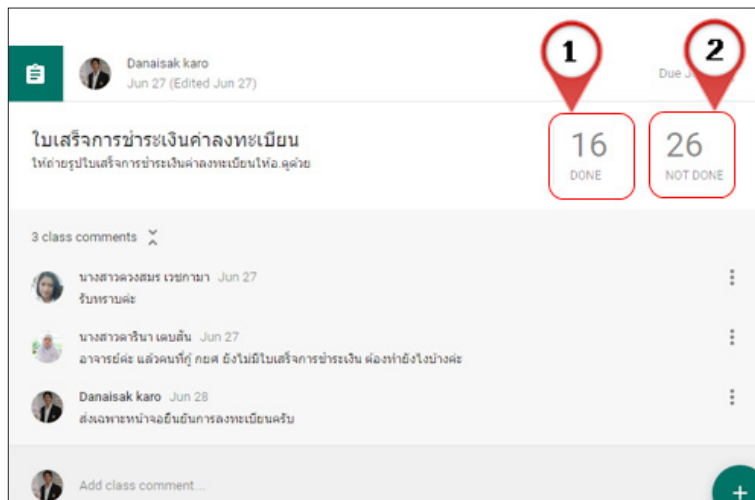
Danaisak karo
Jun 27 (Edited Jun 27)

Due J

1

2

ใบเสร็จการชำระเงินค่าลงทะเบียน
ให้ถ่ายรูปใบเสร็จการชำระเงินค่าลงทะเบียนให้อ.ดูด้วย

16
DONE

26
NOT DONE

3 class comments

นางสาวดวงสมร เวชกามา Jun 27
รับทราบค่ะ

นางสาวดารินา เดบสัน Jun 27
อาจารย์ค่ะ แล้วคนที่กู้ กยศ ยังไม่มีใบเสร็จการชำระเงิน ต้องทำยังไงบ้างค่ะ

Danaisak karo Jun 28
ส่งเฉพาะหน้าจอยืนยันการลงทะเบียนครับ

Add class comment...

+